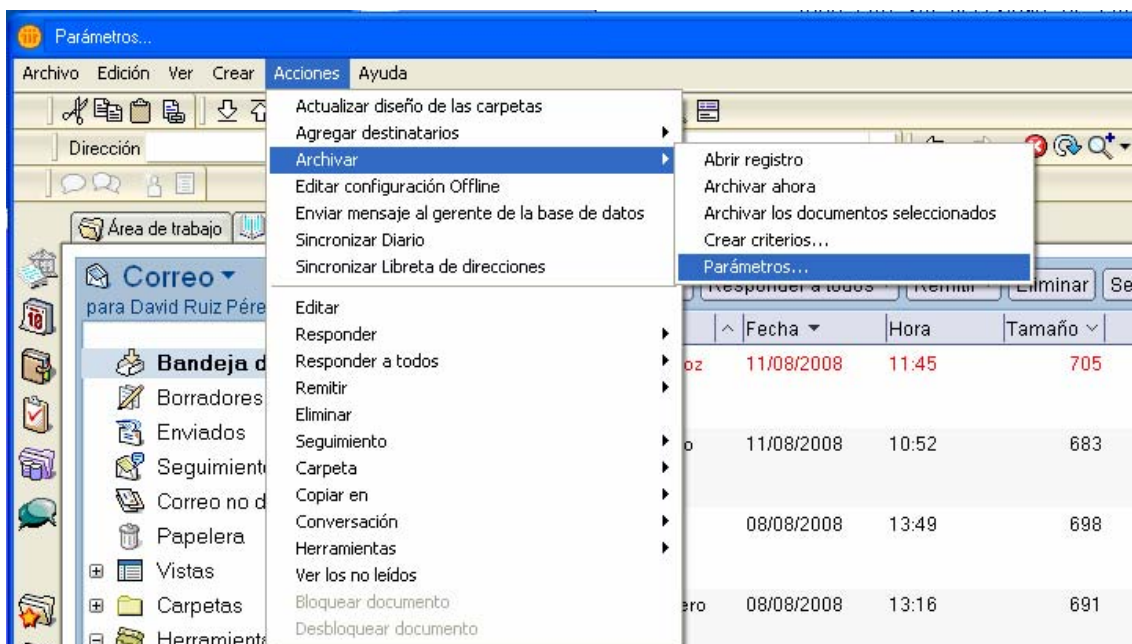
Parámetros...

Archivo Edición Ver Crear Acciones Ayuda

Dirección

Área de trabajo

Correo ▾
para David Ruiz Pére

Bandeja d
Borradores
Enviados
Seguimient
Correo no d
Papelera
Vistas
Carpetas
Herramient

Actualizar diseño de las carpetas
Agregar destinatarios
Archivar
Editar configuración Offline
Enviar mensaje al gerente de la base de datos
Sincronizar Diario
Sincronizar Libreta de direcciones
Editar
Responder
Responder a todos
Remitir
Eliminar
Seguimiento
Carpeta
Copiar en
Conversación
Herramientas
Ver los no leídos
Bloquear documento
Desbloquear documento

Abrir registro
Archivar ahora
Archivar los documentos seleccionados
Crear criterios...
Parámetros...

Responder a todos ▾ Remitir ▾ Eliminar Se

| | Fecha ▾ | Hora | Tamaño |
|---|---|---|---|
| oz | 11/08/2008 | 11:45 | 705 |
| o | 11/08/2008 | 10:52 | 683 |
| | 08/08/2008 | 13:49 | 698 |
| ero | 08/08/2008 | 13:16 | 691 |